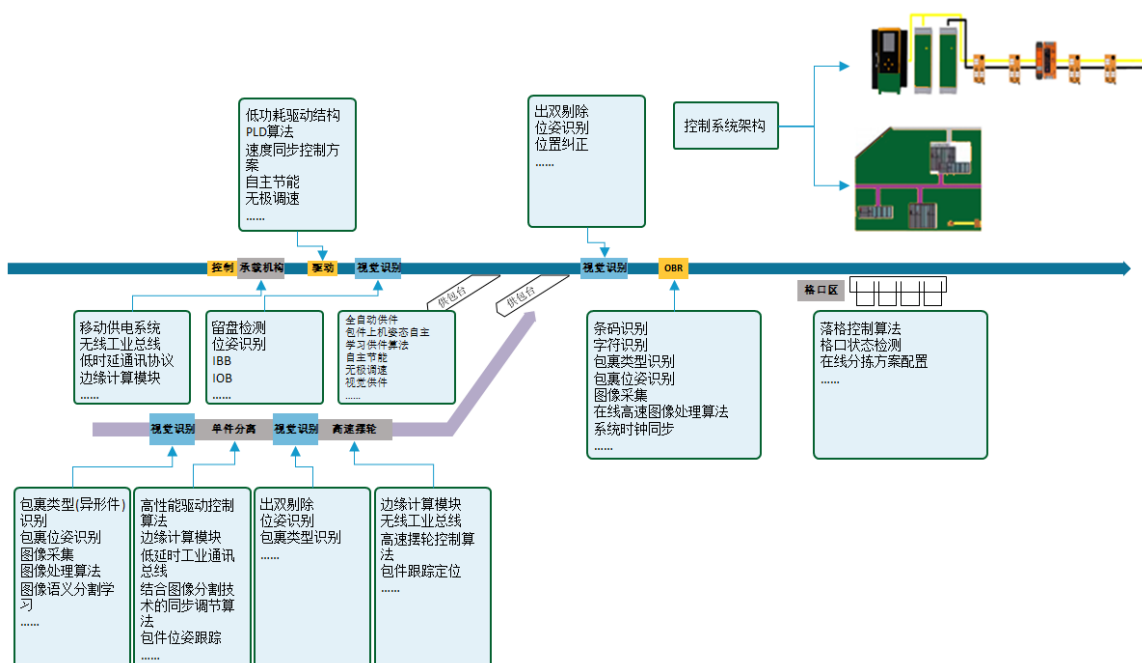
低功耗驱动结构
PLD算法
速度同步控制方案
自主节能
无极调速
......

出双剔除
位姿识别
位置纠正
......

控制系统架构

控制
承载机构
驱动
视觉识别
供包台
供包台
视觉识别
OBR
格口区

移动供电系统
无线工业总线
低时延通讯协议
边缘计算模块
......

留盘检测
位姿识别
IBB
IOB
......

全自动供件
包件上机姿态自主学习供件算法
自主节能
无极调速
视觉供件
......

条码识别
字符识别
包裹类型识别
包裹位姿识别
图像采集
在线高速图像处理算法
系统时钟同步
......

落格控制算法
格口状态检测
在线分拣方案配置
......

视觉识别
单件分离
视觉识别
高速摆轮

包裹类型(异形件)识别
包裹位姿识别
图像采集
图像处理算法
图像语义分割学习
......

高性能驱动控制算法
边缘计算模块
低延时工业通讯总线
结合图像分割技术的同步调节算法
包件位姿跟踪
......

出双剔除
位姿识别
包裹类型识别
......

边缘计算模块
无线工业总线
高速摆轮控制算法
包件跟踪定位
......